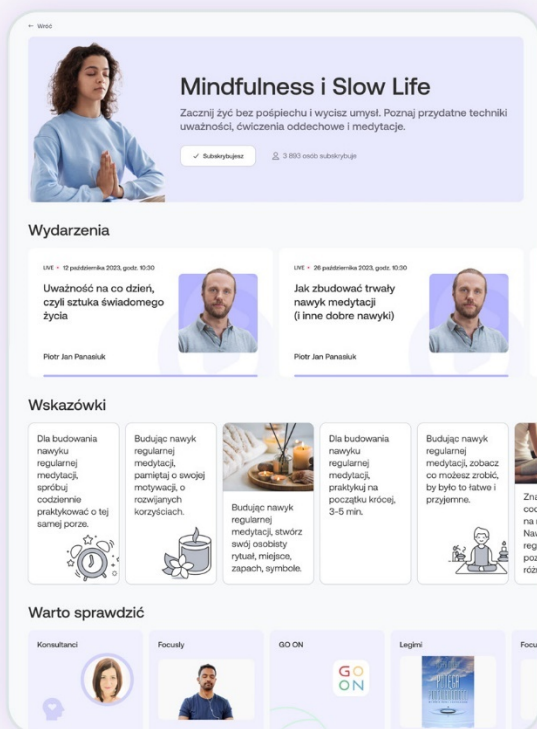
← Wróć

Mindfulness i Slow Life

Zacznij żyć bez pośpiechu i wycisz umysł. Poznaj przydatne techniki uważności, ćwiczenia oddechowe i medytacje.

✓ Subskrybujesz

3 893 osób subskrybuje

Wydarzenia

LIVE • 12 października 2023, godz. 10:30

Uważność na co dzień, czyli sztuka świadomego życia

Piotr Jan Panasiuk

LIVE • 26 października 2023, godz. 10:30

Jak zbudować trwały nawyk medytacji (i inne dobre nawyki)

Piotr Jan Panasiuk

Wskazówki

Dla budowania nawyku regularnej medytacji, spróbuj codziennie praktykować o tej samej porze.

Budując nawyk regularnej medytacji, pamiętaj o swojej motywacji, o rozwijanych korzyściach.

Budując nawyk regularnej medytacji, stwórz swój osobisty rytuał, miejsce, zapach, symbole.

Dla budowania nawyku regularnej medytacji, praktykuj na początku krócej, 3-5 min.

Budując nawyk regularnej medytacji, zobacz co możesz zrobić, by było to łatwe i przyjemne.

Zna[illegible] coo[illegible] na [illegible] Naw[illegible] reg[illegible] poz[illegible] róż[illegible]

Warto sprawdzić

Konsultanci

Focusly

GO ON

GO ON

Legimi

Focu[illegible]